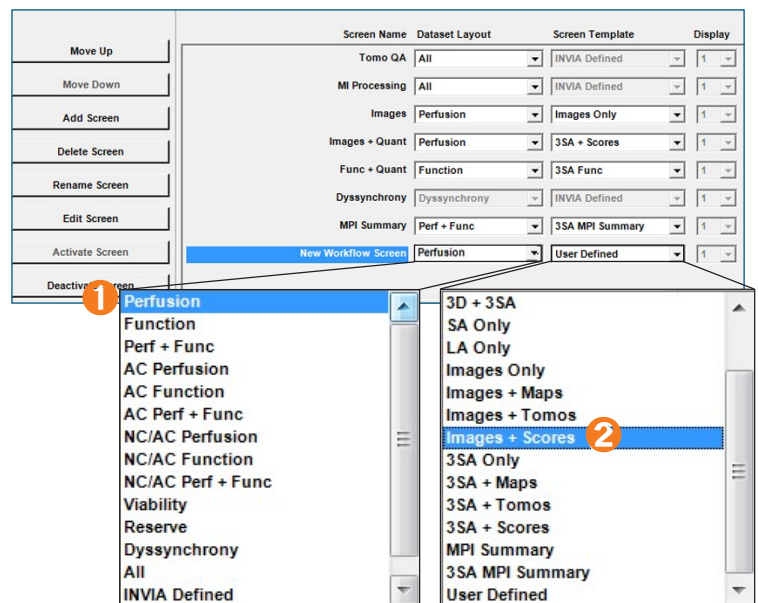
Move Up
Move Down
Add Screen
Delete Screen
Rename Screen
Edit Screen
Activate Screen
Deactiv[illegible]creen

| Screen Name | Dataset Layout | Screen Template | Display |
|---|---|---|---|
| Tomo QA | All | INVIA Defined | 1 |
| MI Processing | All | INVIA Defined | 1 |
| Images | Perfusion | Images Only | 1 |
| Images + Quant | Perfusion | 3SA + Scores | 1 |
| Func + Quant | Function | 3SA Func | 1 |
| Dyssynchrony | Dyssynchrony | INVIA Defined | 1 |
| MPI Summary | Perf + Func | 3SA MPI Summary | 1 |
| New Workflow Screen | Perfusion | User Defined | 1 |

1
Perfusion
Function
Perf + Func
AC Perfusion
AC Function
AC Perf + Func
NC/AC Perfusion
NC/AC Function
NC/AC Perf + Func
Viability
Reserve
Dyssynchrony
All
INVIA Defined

3D + 3SA
SA Only
LA Only
Images Only
Images + Maps
Images + Tomos
Images + Scores
2
3SA Only
3SA + Maps
3SA + Tomos
3SA + Scores
MPI Summary
3SA MPI Summary
User Defined